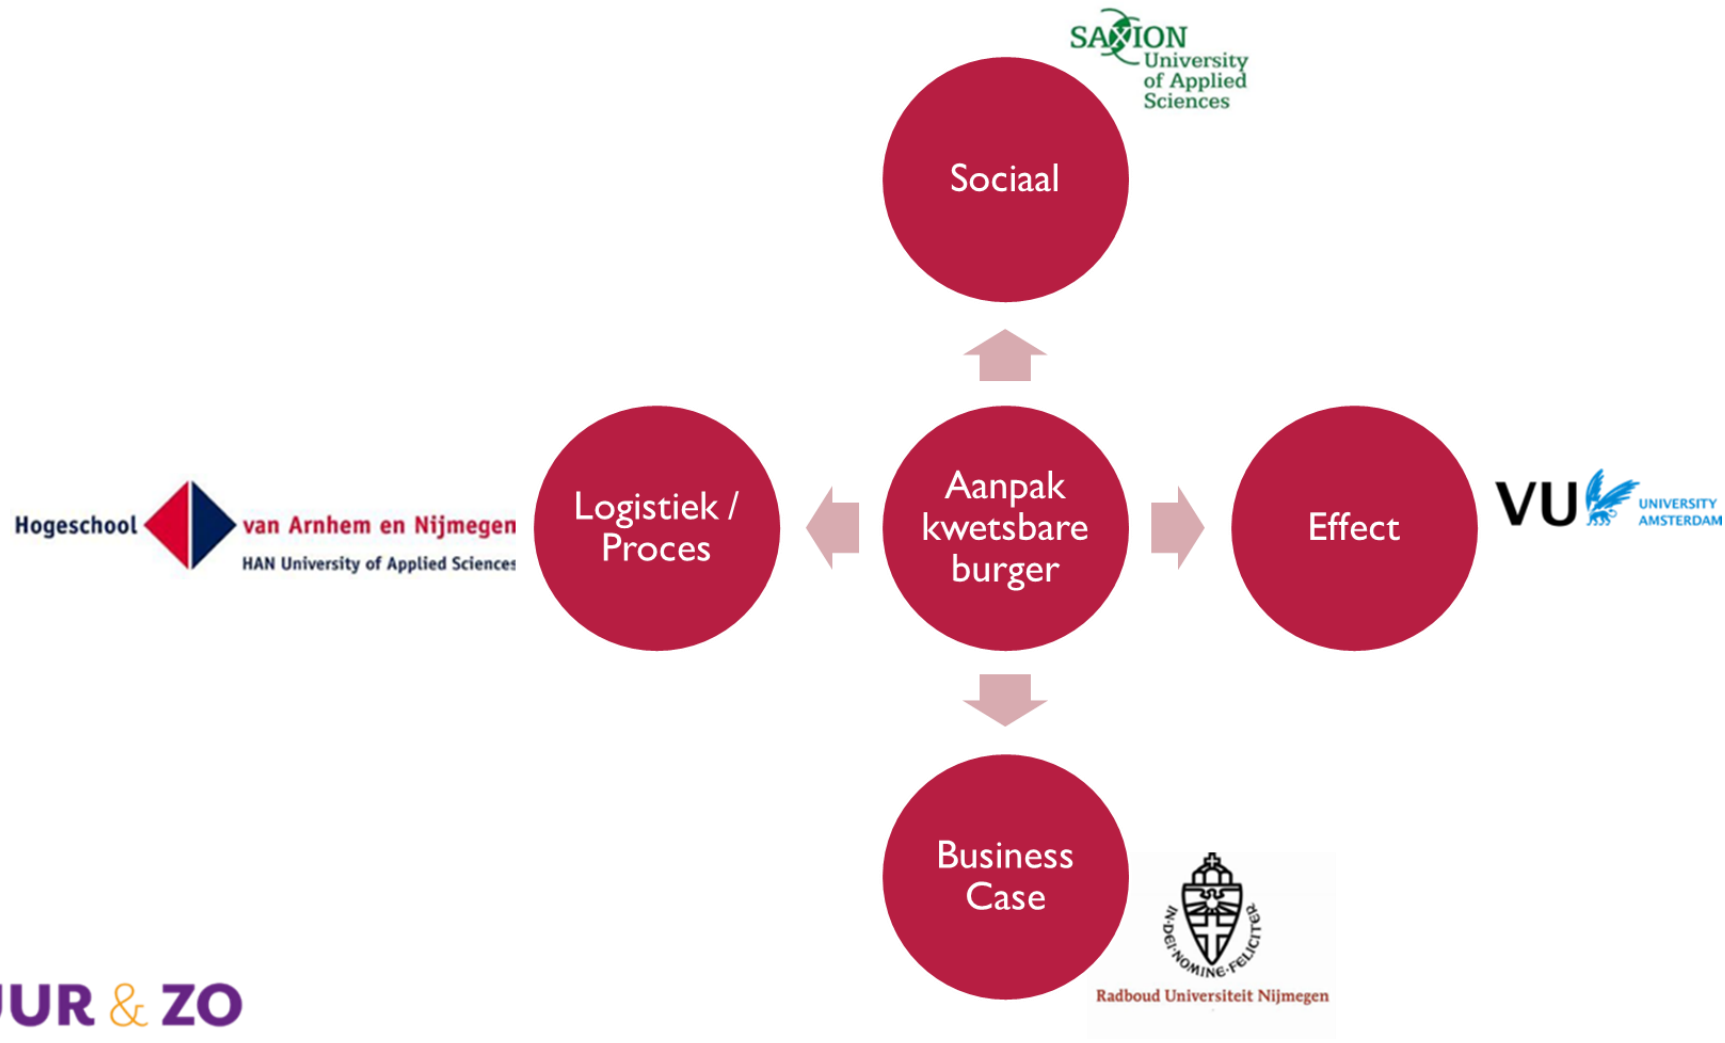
SAXION University of Applied Sciences

Sociaal

Hogeschool van Arnhem en Nijmegen HAN University of Applied Sciences

Logistiek / Proces

Aanpak kwetsbare burger

Effect

VU UNIVERSITY AMSTERDAM

Business Case

IN·DEI·NOMINE·FELICITER

Radboud Universiteit Nijmegen

UR & ZO